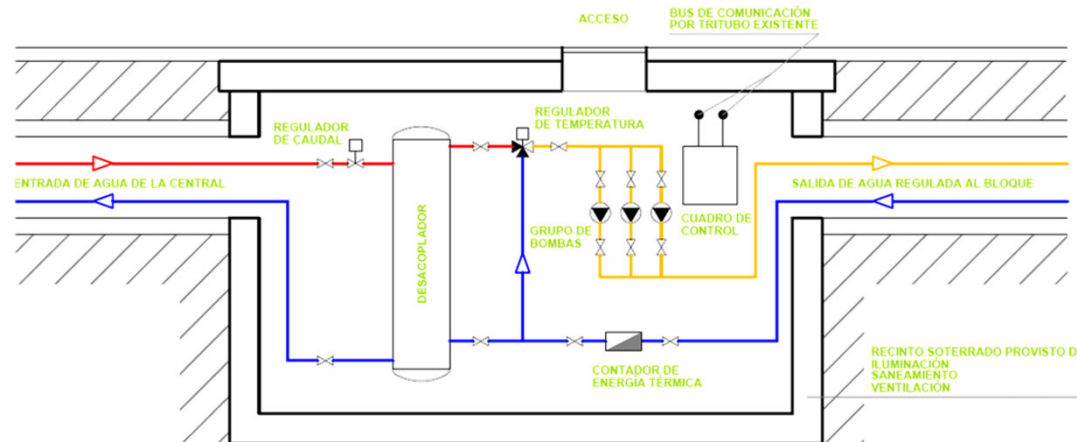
ACCESO

BUS DE COMUNICACIÓN POR TRITUBO EXISTENTE

REGULADOR DE CAUDAL

REGULADOR DE TEMPERATURA

ENTRADA DE AGUA DE LA CENTRAL

SALIDA DE AGUA REGULADA AL BLOQUE

DESACOPLADOR

GRUPO DE BOMBAS

CUADRO DE CONTROL

CONTADOR DE ENERGÍA TÉRMICA

RECINTO SOTERRADO PROVISTO D
ILUMINACIÓN
SANEAMIENTO
VENTILACIÓN